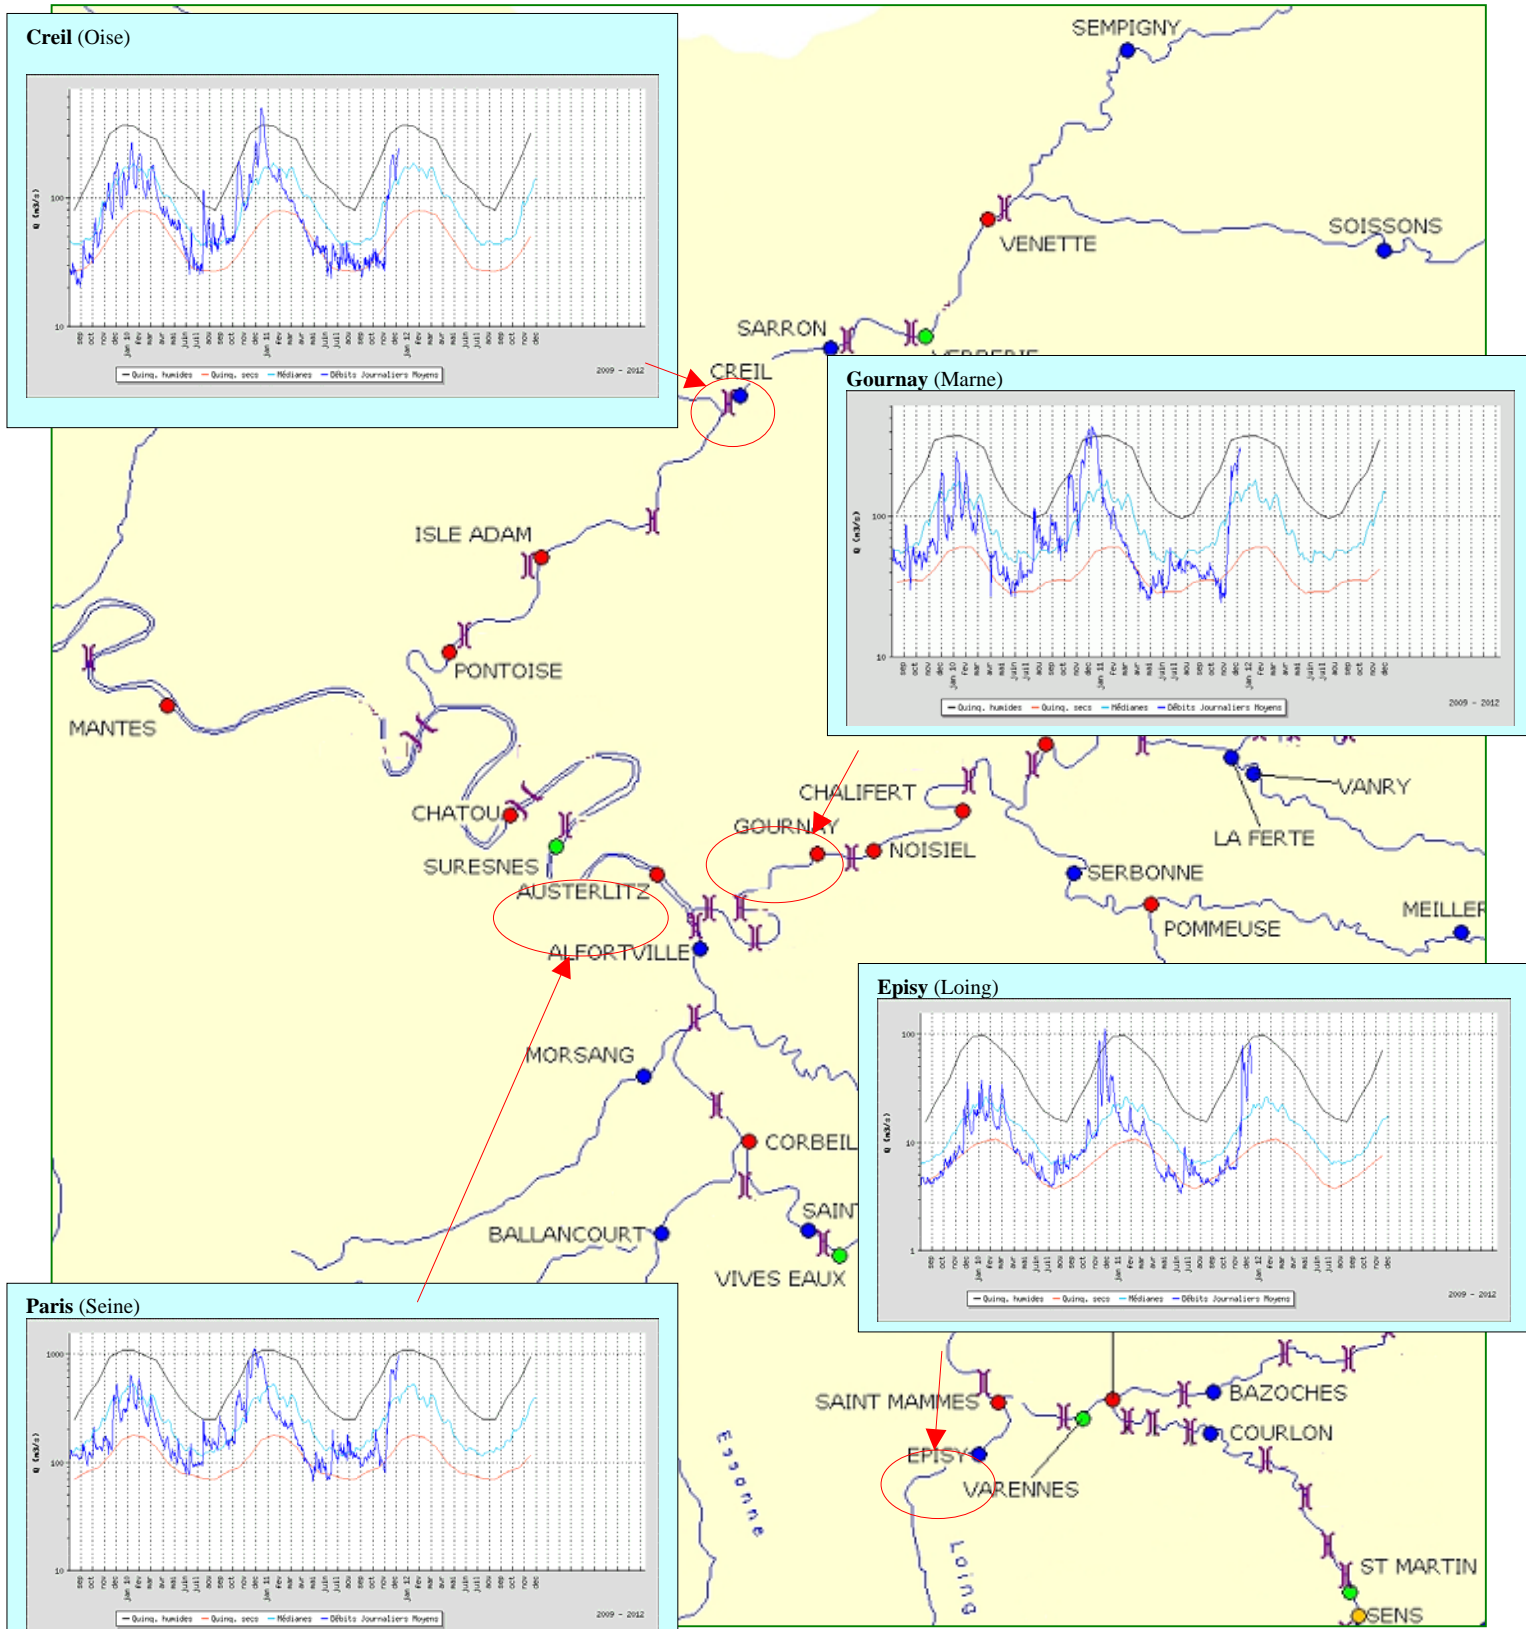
**Creil** (Oise)

100
10
Q (m3/s)
sep oct nov dec Jan 10 fev mar avr mai juin juil aou sep oct nov dec Jan 11 fev mar avr mai juin juil aou sep oct nov dec Jan 12 fev mar avr mai juin juil aou sep oct nov dec
Quinq. humides — Quinq. secs — Médianes — Débits Journaliers Moyens
2009 - 2012

SEMPIGNY
VENETTE
SOISSONS
SARRON
VERBERIE
CREIL

**Gournay** (Marne)

100
10
Q (m3/s)
sep oct nov dec Jan 10 fev mar avr mai juin juil aou sep oct nov dec Jan 11 fev mar avr mai juin juil aou sep oct nov dec Jan 12 fev mar avr mai juin juil aou sep oct nov dec
Quinq. humides — Quinq. secs — Médianes — Débits Journaliers Moyens
2009 - 2012

ISLE ADAM
PONTOISE
MANTES
CHATOU
SURESNES
AUSTERLITZ
ALFORTVILLE
CHALIFERT
GOURNAY
NOISIEL
VANRY
LA FERTE
SERBONNE
POMMEUSE
MEILLER
MORSANG
CORBEIL
SAINT
BALLANCOURT
VIVES EAUX

**Episy** (Loing)

100
10
1
Q (m3/s)
sep oct nov dec Jan 10 fev mar avr mai juin juil aou sep oct nov dec Jan 11 fev mar avr mai juin juil aou sep oct nov dec Jan 12 fev mar avr mai juin juil aou sep oct nov dec
Quinq. humides — Quinq. secs — Médianes — Débits Journaliers Moyens
2009 - 2012

**Paris** (Seine)

1000
100
10
Q (m3/s)
sep oct nov dec Jan 10 fev mar avr mai juin juil aou sep oct nov dec Jan 11 fev mar avr mai juin juil aou sep oct nov dec Jan 12 fev mar avr mai juin juil aou sep oct nov dec
Quinq. humides — Quinq. secs — Médianes — Débits Journaliers Moyens
2009 - 2012

Essonne
SAINT MAMMES
EPISY
VARENNES
BAZOCHES
COURLON
Loing
ST MARTIN
SENS